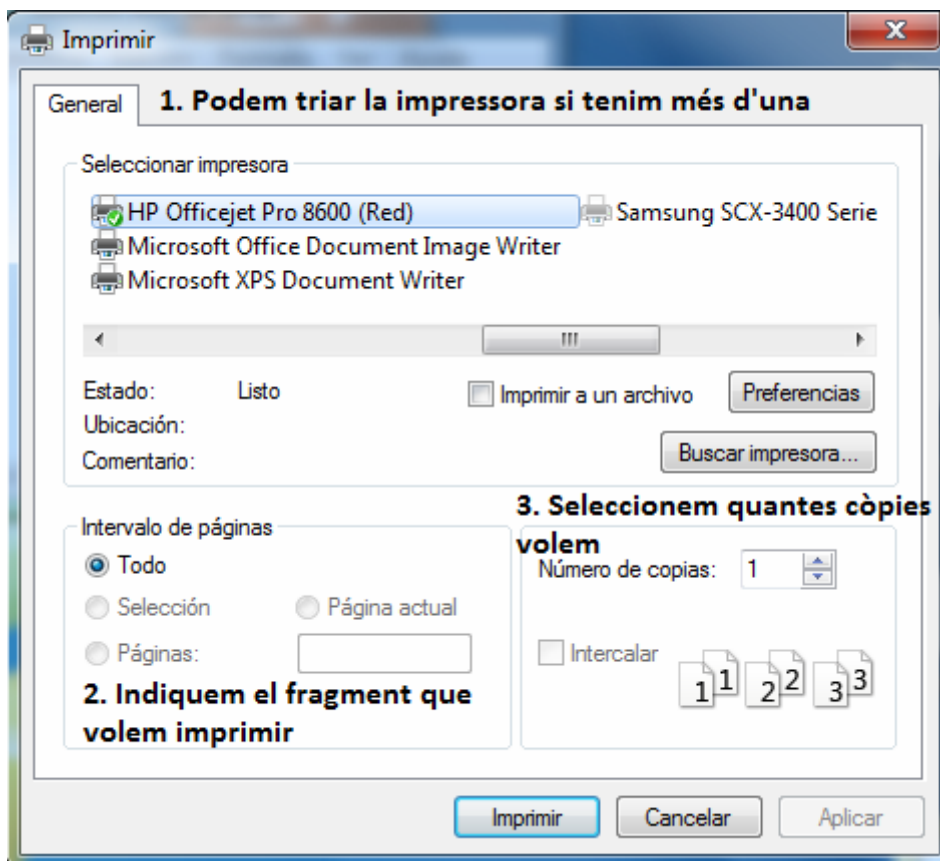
Imprimir

General

1. Podem triar la impressora si tenim més d'una

Seleccionar impresora

HP Officejet Pro 8600 (Red)
Samsung SCX-3400 Serie
Microsoft Office Document Image Writer
Microsoft XPS Document Writer

Estado: Listo
Ubicación:
Comentario:

Imprimir a un archivo

Preferencias

Buscar impresora...

Intervalo de páginas

Todo
Selección
Página actual
Páginas:

2. Indiquem el fragment que volem imprimir

3. Seleccionem quantes còpies volem

Número de copias: 1

Intercalar

1 1 2 2 3 3

Imprimir
Cancelar
Aplicar